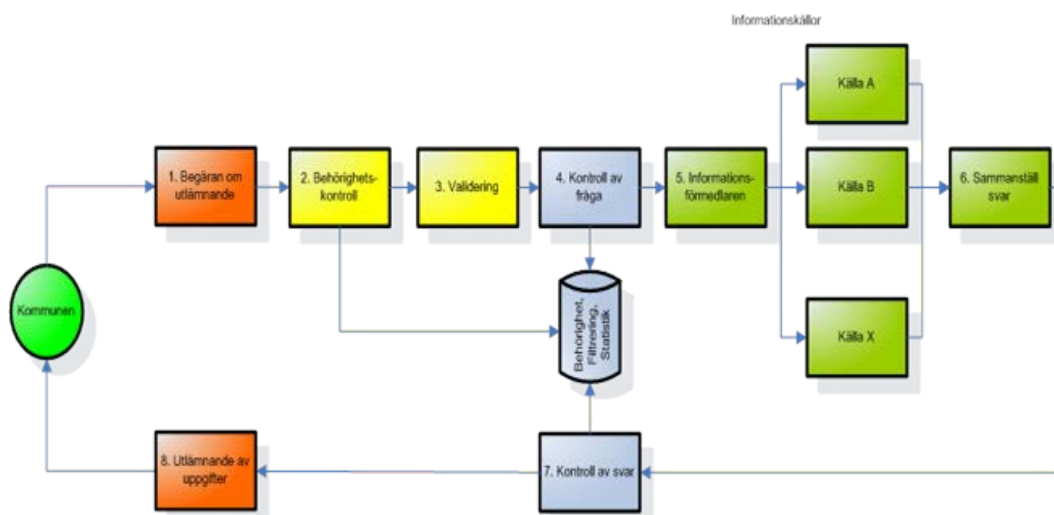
Informationskällor

Kommunen

1. Begäran om utlämnande

2. Behörighetskontroll

3. Validering

4. Kontroll av fråga

5. Informationsförmedlaren

Källa A

Källa B

Källa X

6. Sammanställ svar

Behörighet, Filtrering, Statistik

7. Kontroll av svar

8. Utlämnande av uppgifter